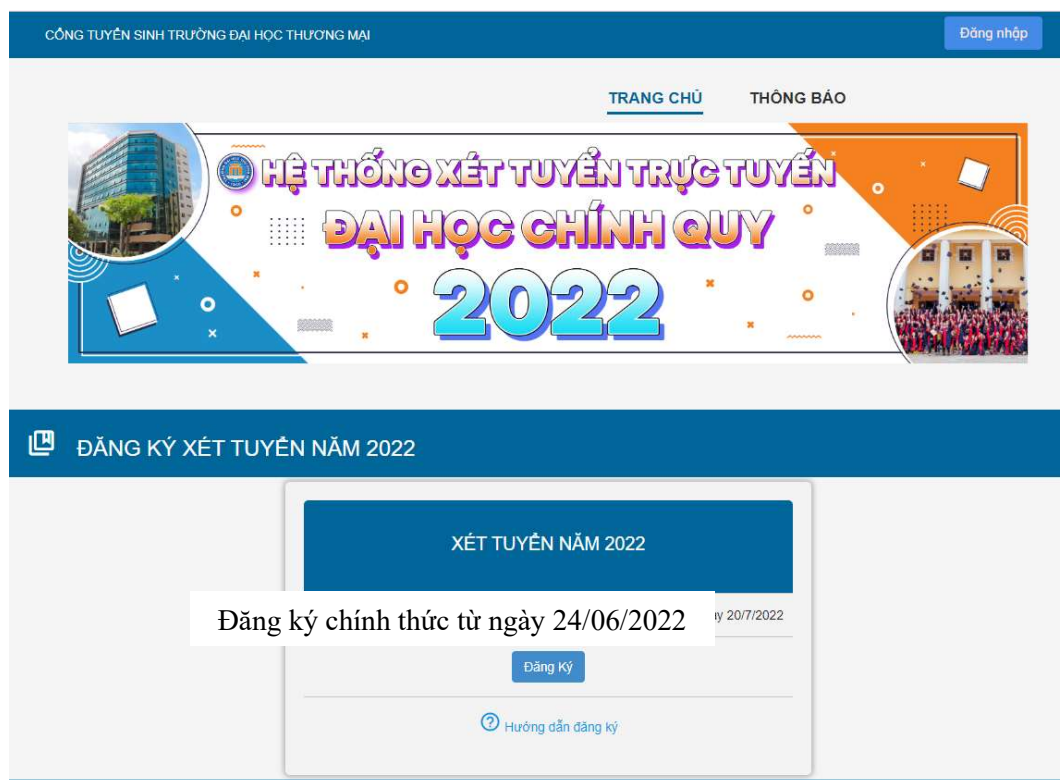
CỔNG TUYỂN SINH TRƯỜNG ĐẠI HỌC THƯƠNG MẠI

Đăng nhập

TRANG CHỦ THÔNG BÁO

HỆ THỐNG XÉT TUYỂN TRỰC TUYẾN
ĐẠI HỌC CHÍNH QUY
2022

ĐĂNG KÝ XÉT TUYỂN NĂM 2022

XÉT TUYỂN NĂM 2022

Đăng ký chính thức từ ngày 24/06/2022 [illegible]y 20/7/2022

Đăng Ký

Hướng dẫn đăng ký